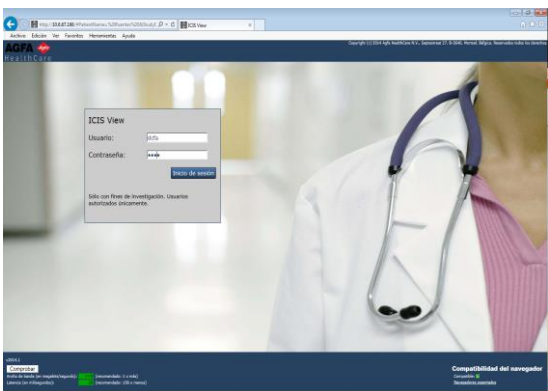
http://10.0.67.180/#PatientName:%20Usuario%20ICIS ICIS View

Archivo Edición Ver Favoritos Herramientas Ayuda

AGFA HealthCare

Copyright (c) 2014 Agfa HealthCare N.V., Septestraat 27, B-2640, Mortsel, Belgica. Reservados todos los derechos

ICIS View

Usuario: Agfa

Contraseña: ••••

Inicio de sesión

Sólo con fines de investigación. Usuarios autorizados únicamente.

v2014.1

Comprobar

Ancho de banda (en megabits/segundo): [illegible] (recomendado: 1 o más)

Latencia (en milisegundos): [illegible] (recomendado: 150 o menos)

Compatibilidad del navegador

Compatible

Navegadores soportados